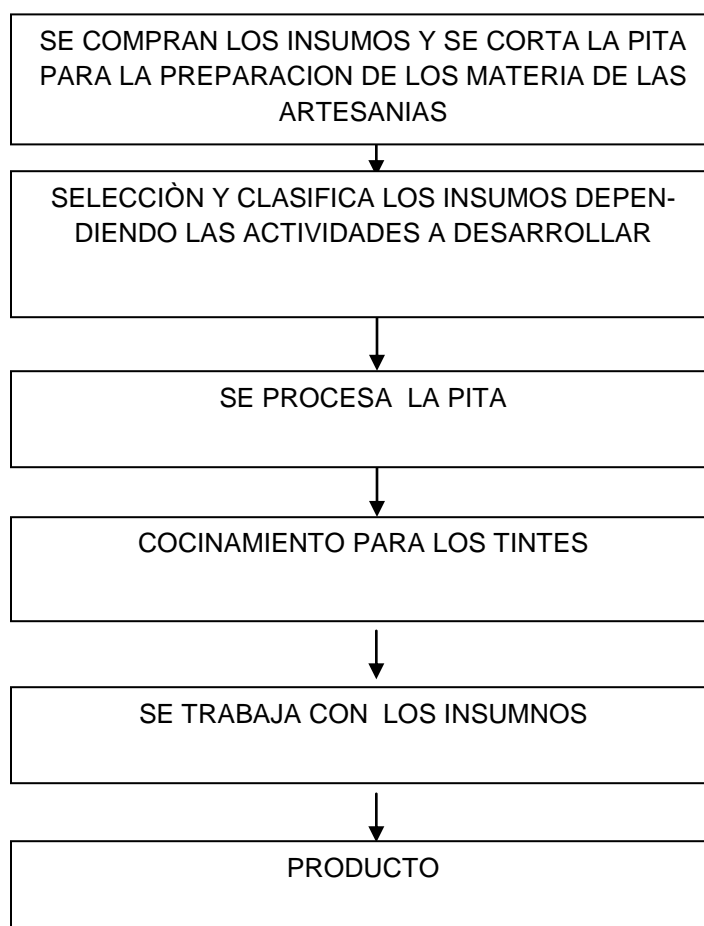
SE COMPRAN LOS INSUMOS Y SE CORTA LA PITA PARA LA PREPARACION DE LOS MATERIA DE LAS ARTESANIAS

SELECCIÒN Y CLASIFICA LOS INSUMOS DEPENDIENDO LAS ACTIVIDADES A DESARROLLAR

SE PROCESA LA PITA

COCINAMIENTO PARA LOS TINTES

SE TRABAJA CON LOS INSUMNOS

PRODUCTO